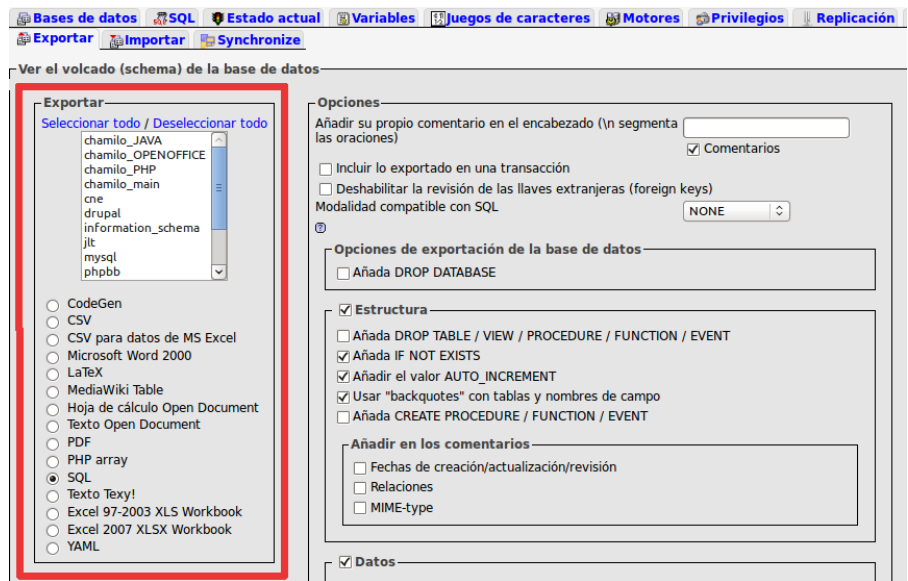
Bases de datos | SQL | Estado actual | Variables | Juegos de caracteres | Motores | Privilegios | Replicación
Exportar | Importar | Synchronize

Ver el volcado (schema) de la base de datos

Exportar
Seleccionar todo / Deseleccionar todo
chamilo_JAVA
chamilo_OPENOFFICE
chamilo_PHP
chamilo_main
cne
drupal
information_schema
jlt
mysql
phpbb

CodeGen
CSV
CSV para datos de MS Excel
Microsoft Word 2000
LaTeX
MediaWiki Table
Hoja de cálculo Open Document
Texto Open Document
PDF
PHP array
SQL
Texto Texy!
Excel 97-2003 XLS Workbook
Excel 2007 XLSX Workbook
YAML

Opciones
Añadir su propio comentario en el encabezado (\n segmenta las oraciones)
Comentarios
Incluir lo exportado en una transacción
Deshabilitar la revisión de las llaves extranjeras (foreign keys)
Modalidad compatible con SQL
NONE

Opciones de exportación de la base de datos
Añada DROP DATABASE

Estructura
Añada DROP TABLE / VIEW / PROCEDURE / FUNCTION / EVENT
Añada IF NOT EXISTS
Añadir el valor AUTO_INCREMENT
Usar "backquotes" con tablas y nombres de campo
Añada CREATE PROCEDURE / FUNCTION / EVENT

Añadir en los comentarios
Fechas de creación/actualización/revisión
Relaciones
MIME-type

Datos